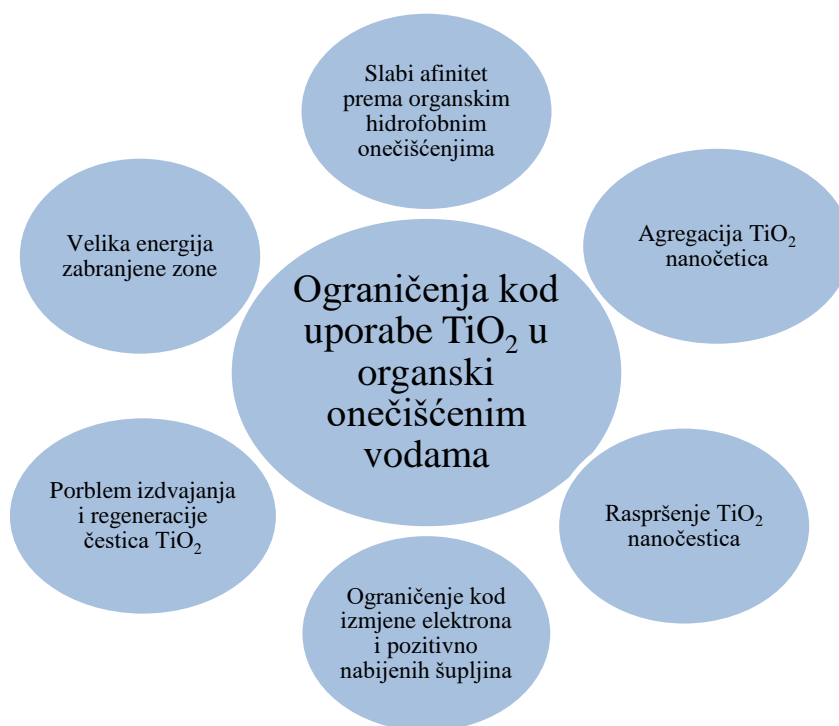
Slabi afinitet prema organskim hidrofobnim onečišćenjima

Velika energija zabranjene zone

Agregacija $TiO_2$ nanočetica

Ograničenja kod uporabe $TiO_2$ u organski onečišćenim vodama

Porblem izdvajanja i regeneracije čestica $TiO_2$

Raspršenje $TiO_2$ nanočestica

Ograničenje kod izmjene elektrona i pozitivno nabijenih šupljina